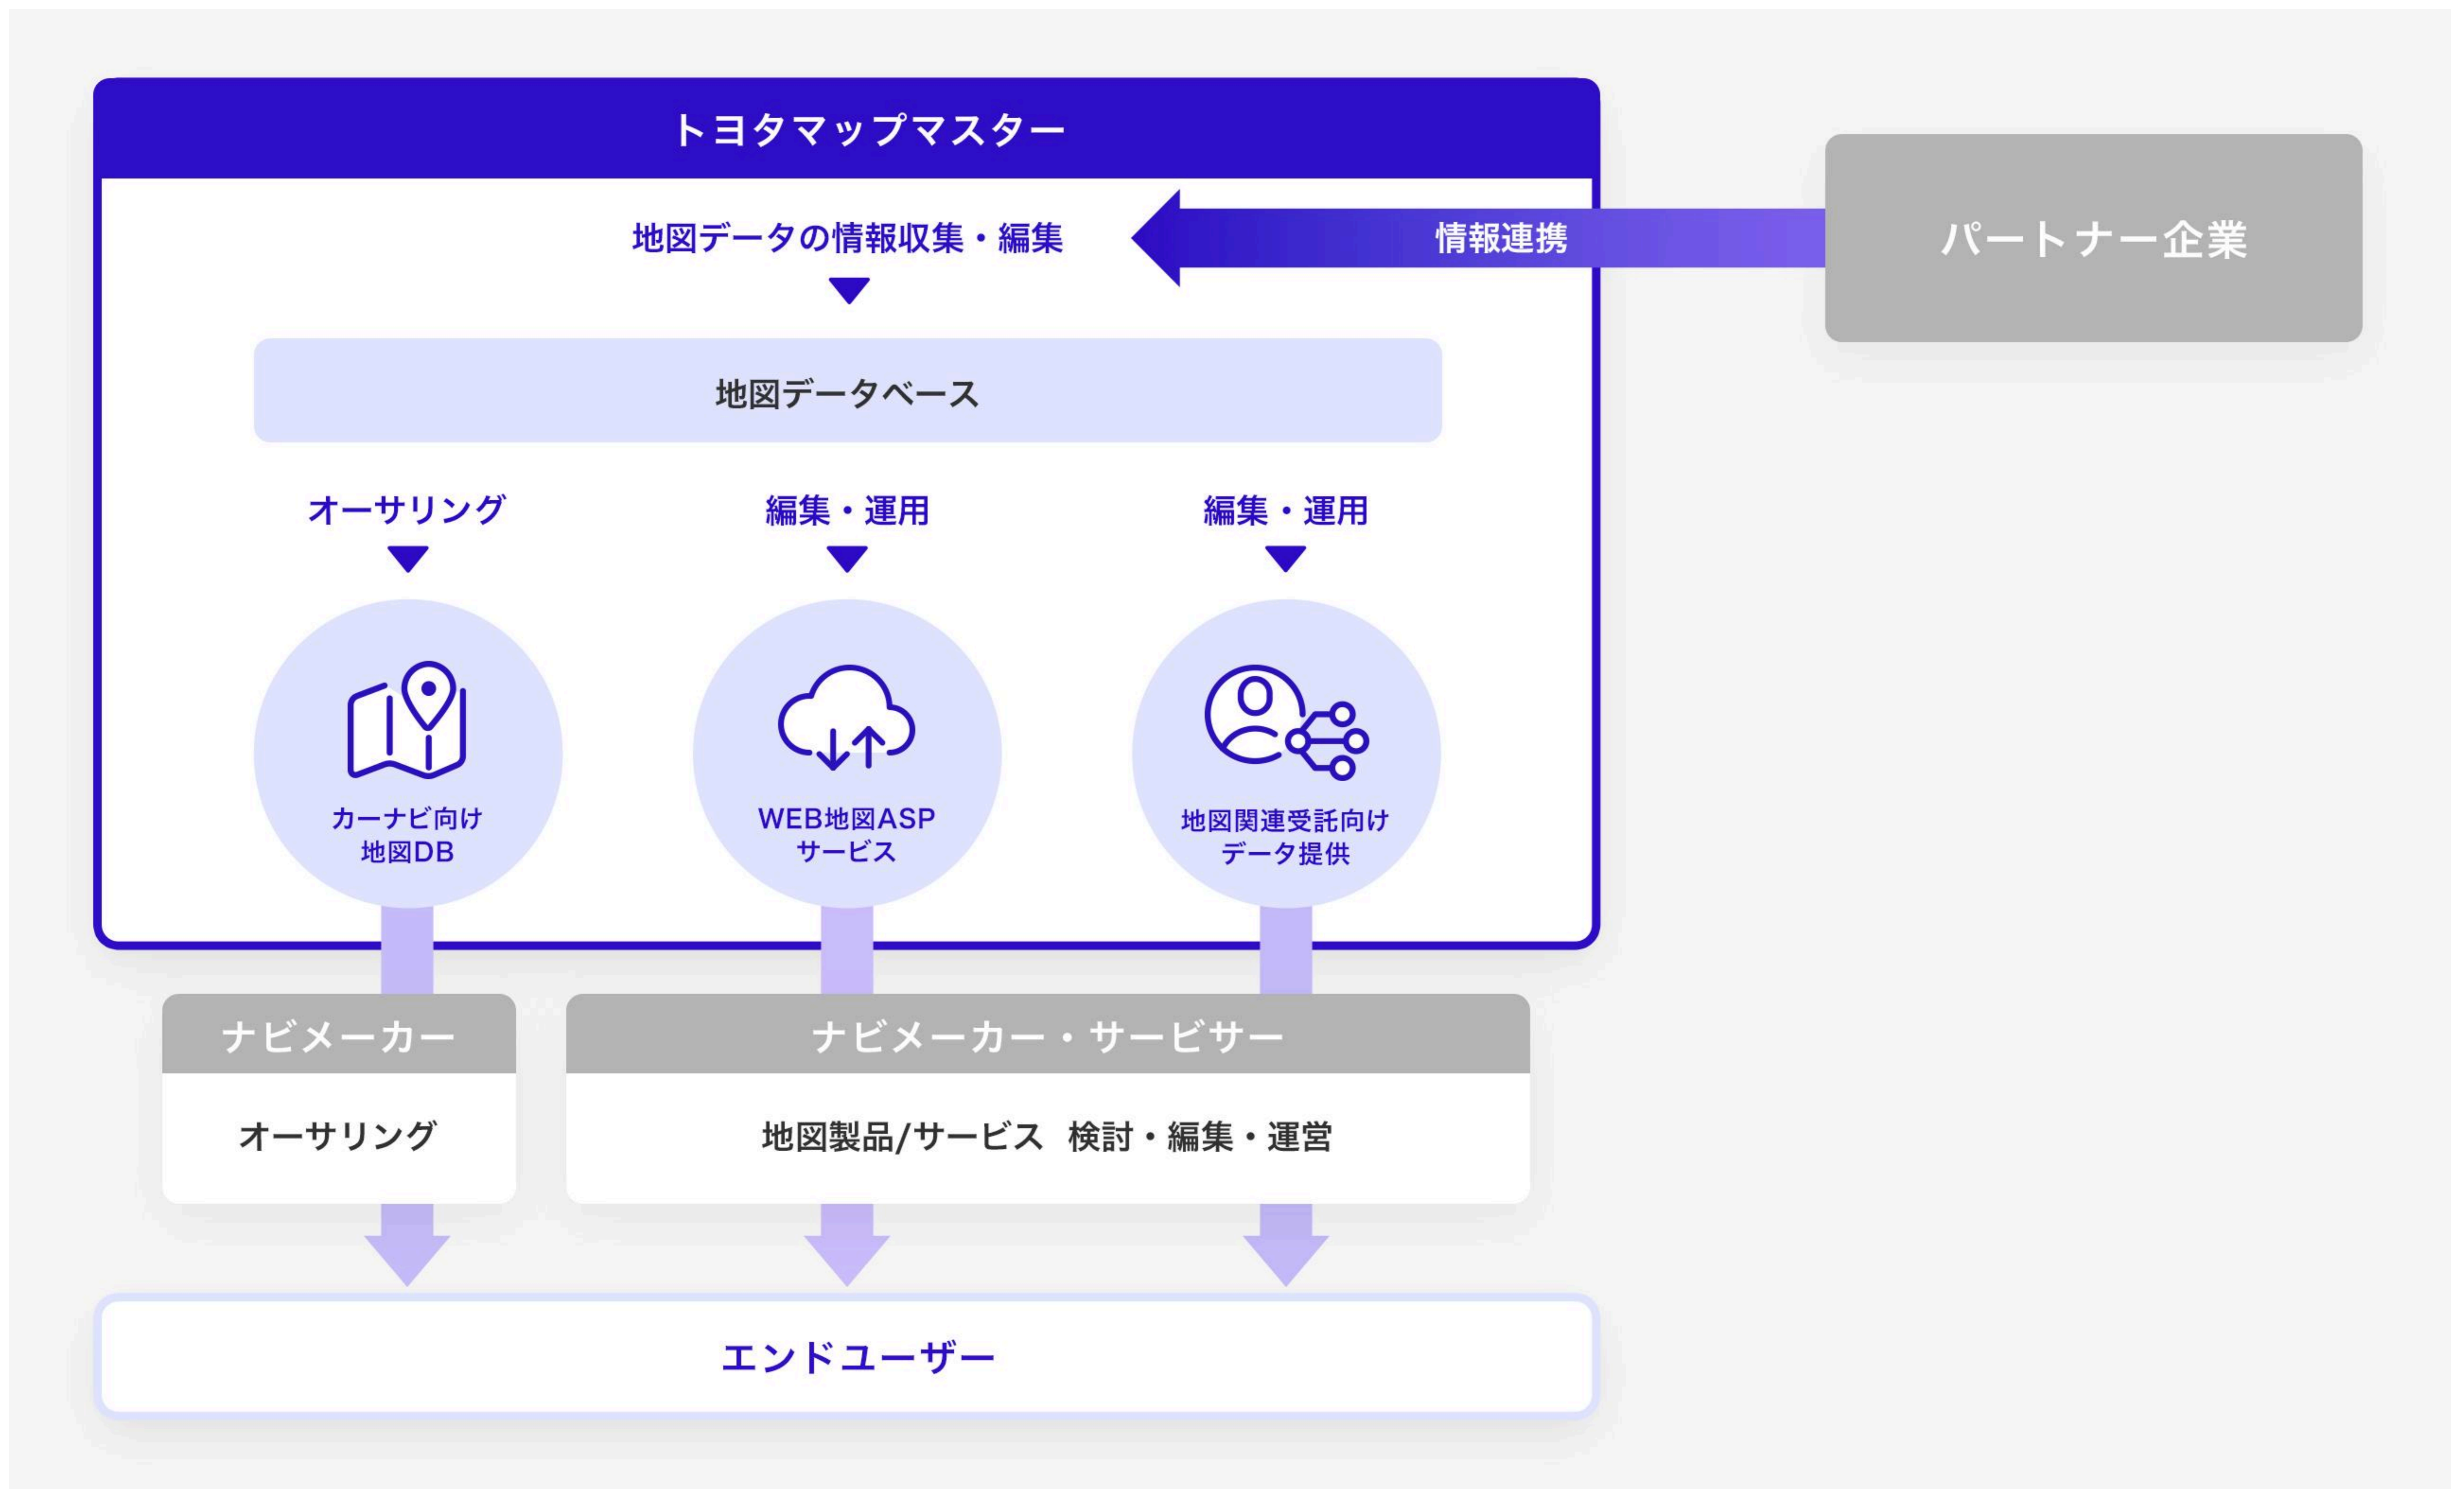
トヨタマップマスター

地図データの情報収集・編集

情報連携

パートナー企業

地図データベース

オーサリング

編集・運用

編集・運用

カーナビ向け
地図DB

WEB地図ASP
サービス

地図関連受託向け
データ提供

ナビメーカー

オーサリング

ナビメーカー・サービサー

地図製品/サービス 検討・編集・運営

エンドユーザー